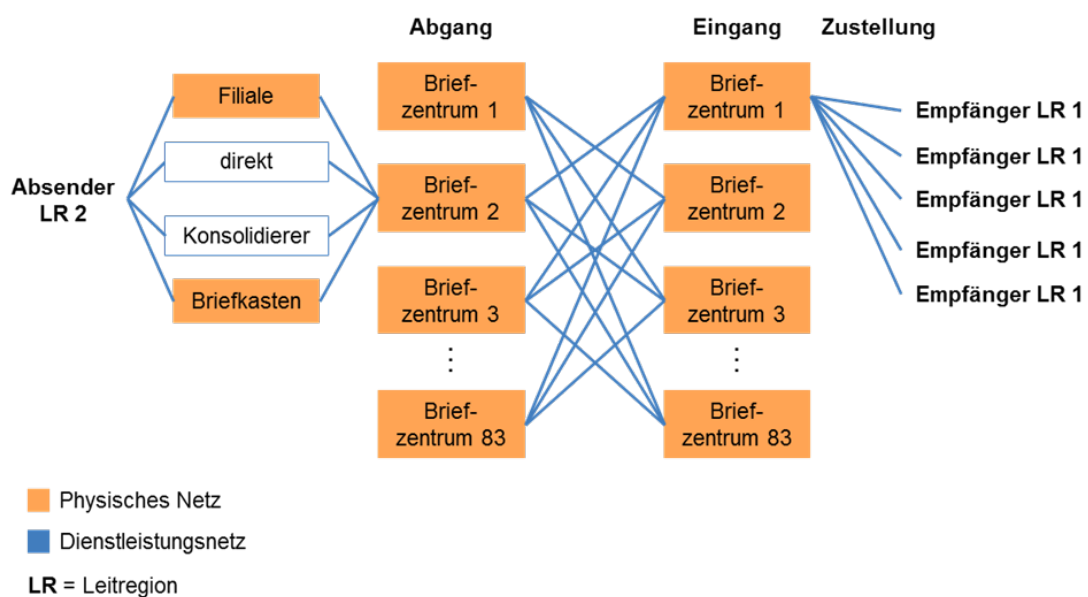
Abgang

Eingang

Zustellung

Absender LR 2

Filiale

direkt

Konsolidierer

Briefkasten

Briefzentrum 1

Briefzentrum 2

Briefzentrum 3

⋮

Briefzentrum 83

Briefzentrum 1

Briefzentrum 2

Briefzentrum 3

⋮

Briefzentrum 83

Empfänger LR 1

Empfänger LR 1

Empfänger LR 1

Empfänger LR 1

Empfänger LR 1

Physisches Netz

Dienstleistungsnetz

LR = Leitregion